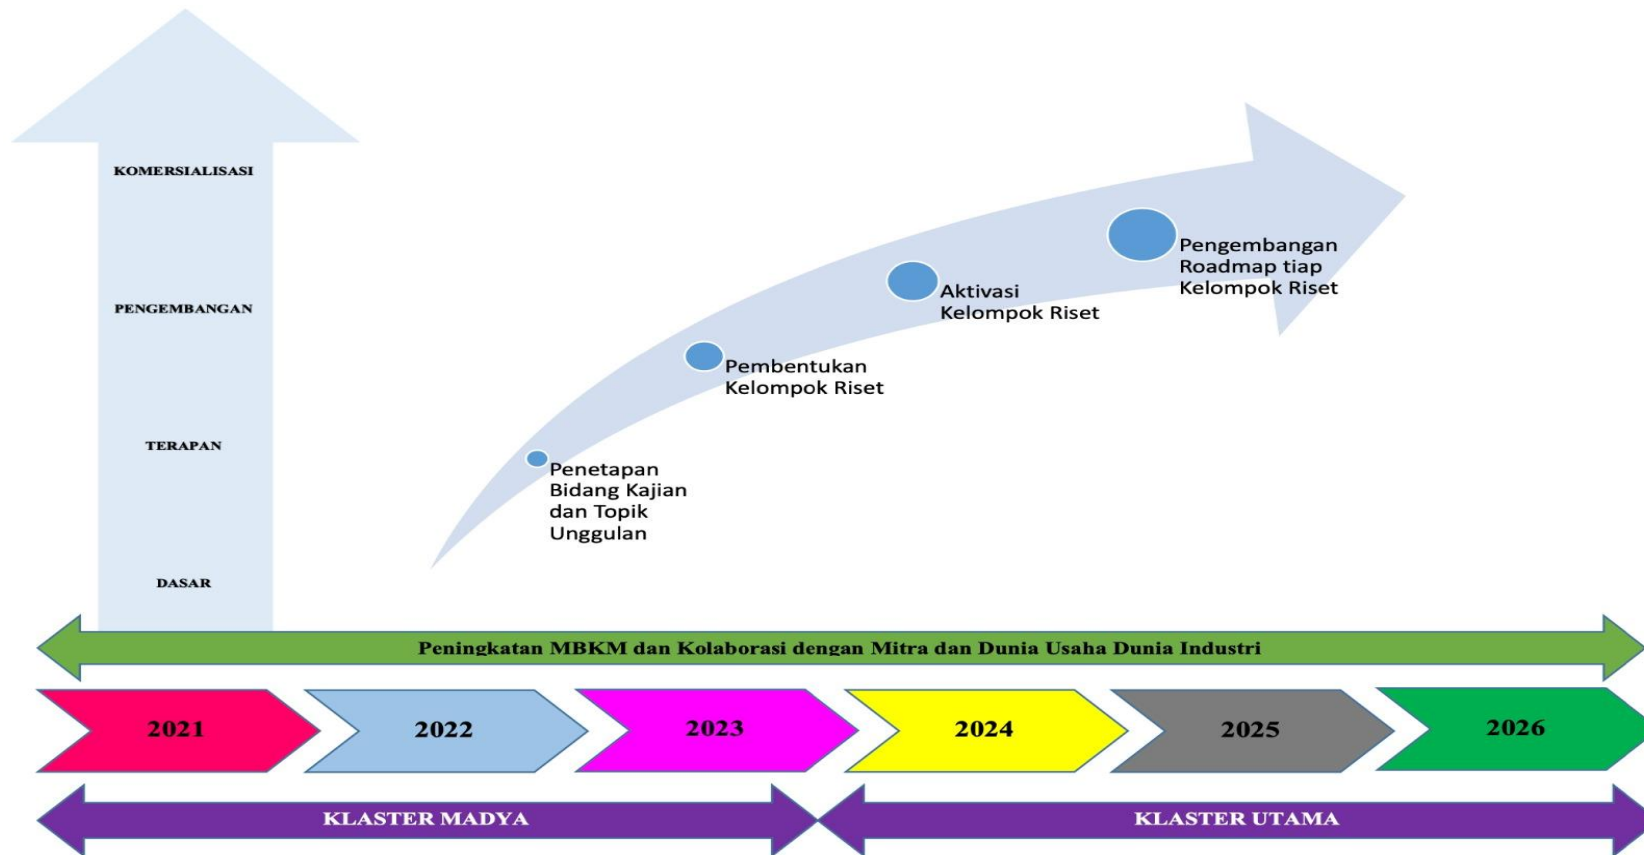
KOMERSIALISASI

PENGEMBANGAN

TERAPAN

DASAR

Penetapan Bidang Kajian dan Topik Unggulan

Pembentukan Kelompok Riset

Aktivasi Kelompok Riset

Pengembangan Roadmap tiap Kelompok Riset

Peningkatan MBKM dan Kolaborasi dengan Mitra dan Dunia Usaha Dunia Industri

2021

2022

2023

2024

2025

2026

KLASTER MADYA

KLASTER UTAMA